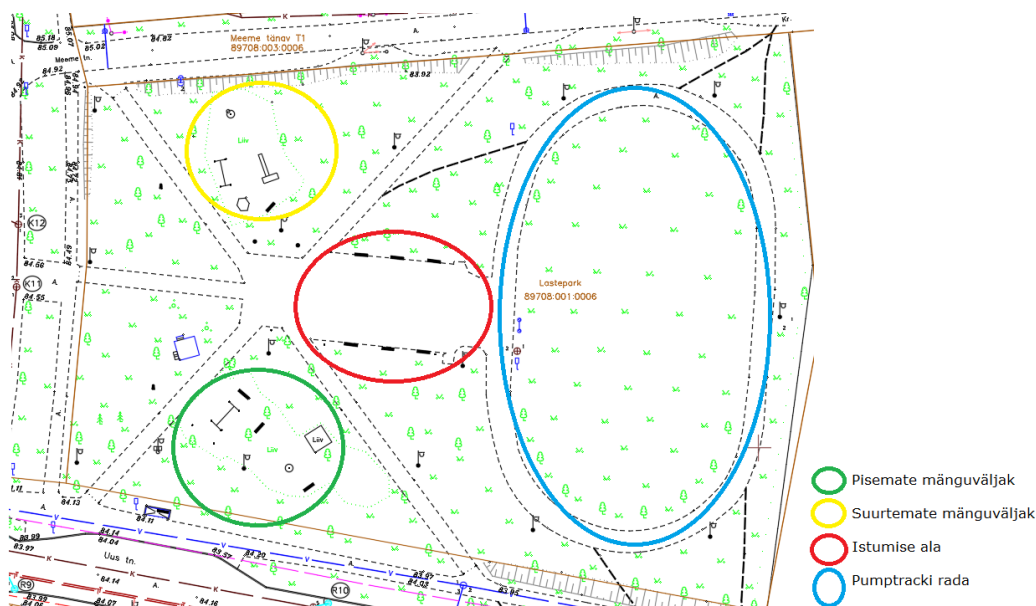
Meeme tänav T1
89708:003:0006

Meeme tn.

Lastepark
89708:001:0006

Uus tn.

Liiv

Liiv

Liiv

K12

K11

R9

R10

85.19
85.08
85.02
84.82
84.92
83.92
84.58
84.25
84.13
84.14
84.04
83.99
83.97
83.57
84.30
84.16
84.07
83.92
83.94
83.97

Pisemate mänguväljak
Suurtemate mänguväljak
Istumise ala
Pumptracki rada